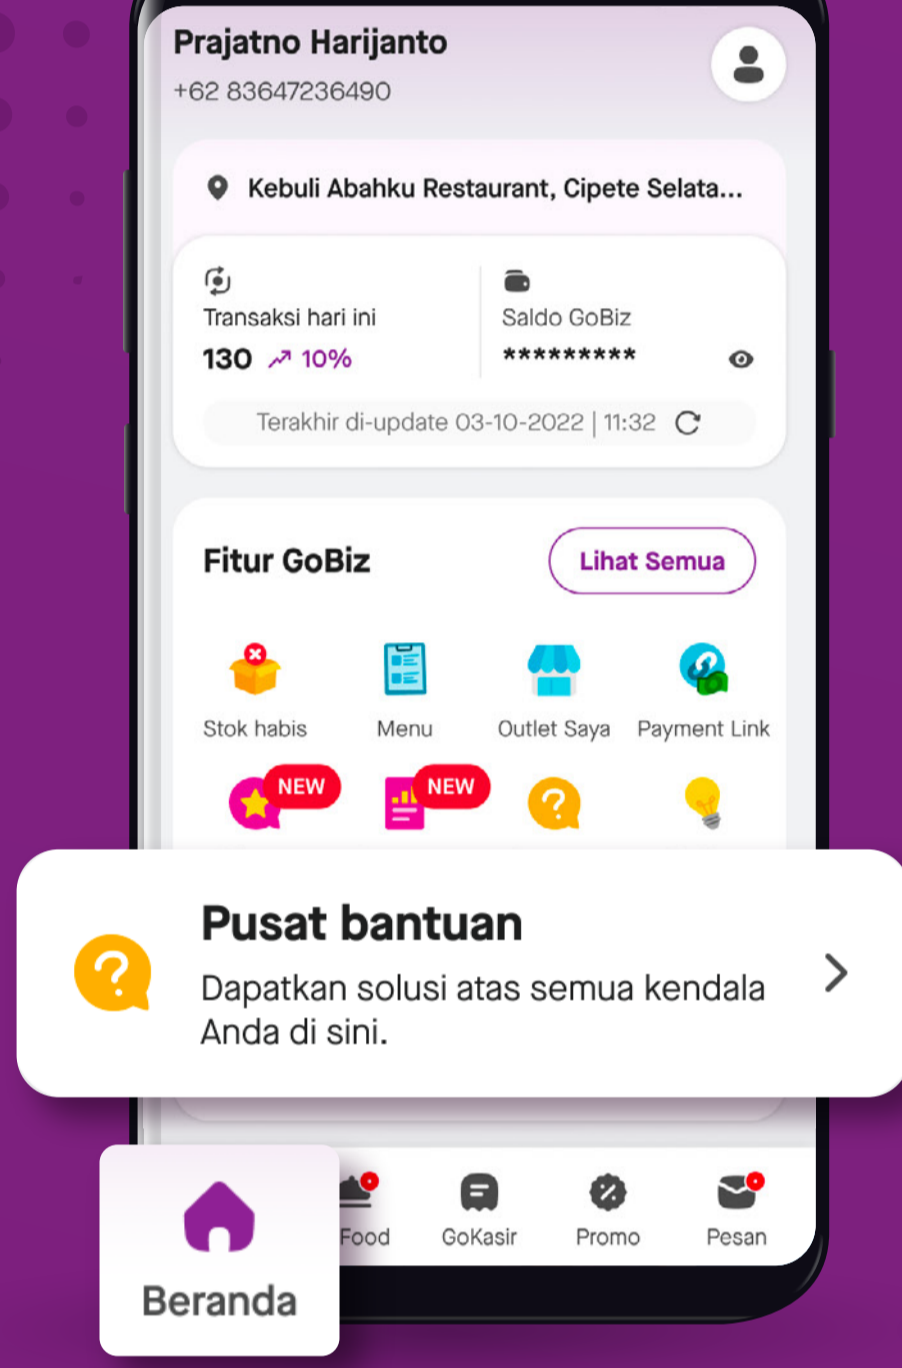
Prajatno Harijanto
+62 83647236490

Kebuli Abahku Restaurant, Cipete Selata...

Transaksi hari ini
130 10%

Saldo GoBiz
*********

Terakhir di-update 03-10-2022 | 11:32

Fitur GoBiz
Lihat Semua

Stok habis
Menu
Outlet Saya
Payment Link

NEW
NEW

Pusat bantuan
Dapatkan solusi atas semua kendala Anda di sini.

Beranda
Food
GoKasir
Promo
Pesan